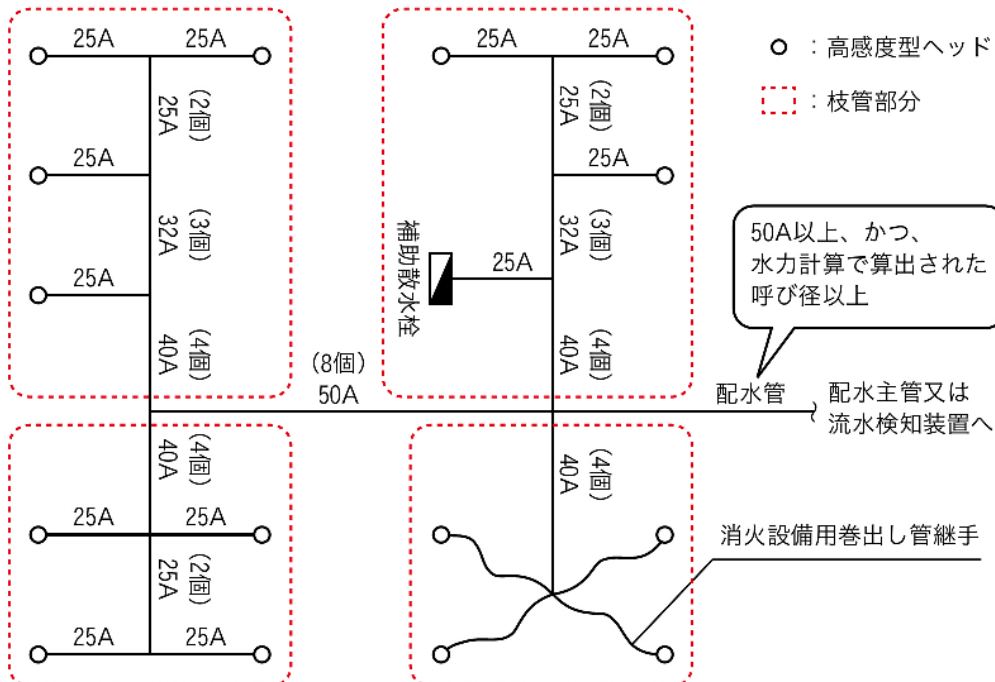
25A 25A
25A (2個)
25A
32A (3個)
25A
40A (4個)

25A 25A
25A (2個)
25A
32A (3個)
補助散水栓
25A
40A (4個)

○ ：高感度型ヘッド
：枝管部分

50A以上、かつ、水力計算で算出された呼び径以上

(8個)
50A
配水管
配水主管又は流水検知装置へ

40A (4個)
25A 25A
25A (2個)
25A 25A

40A (4個)
消火設備用巻出し管継手